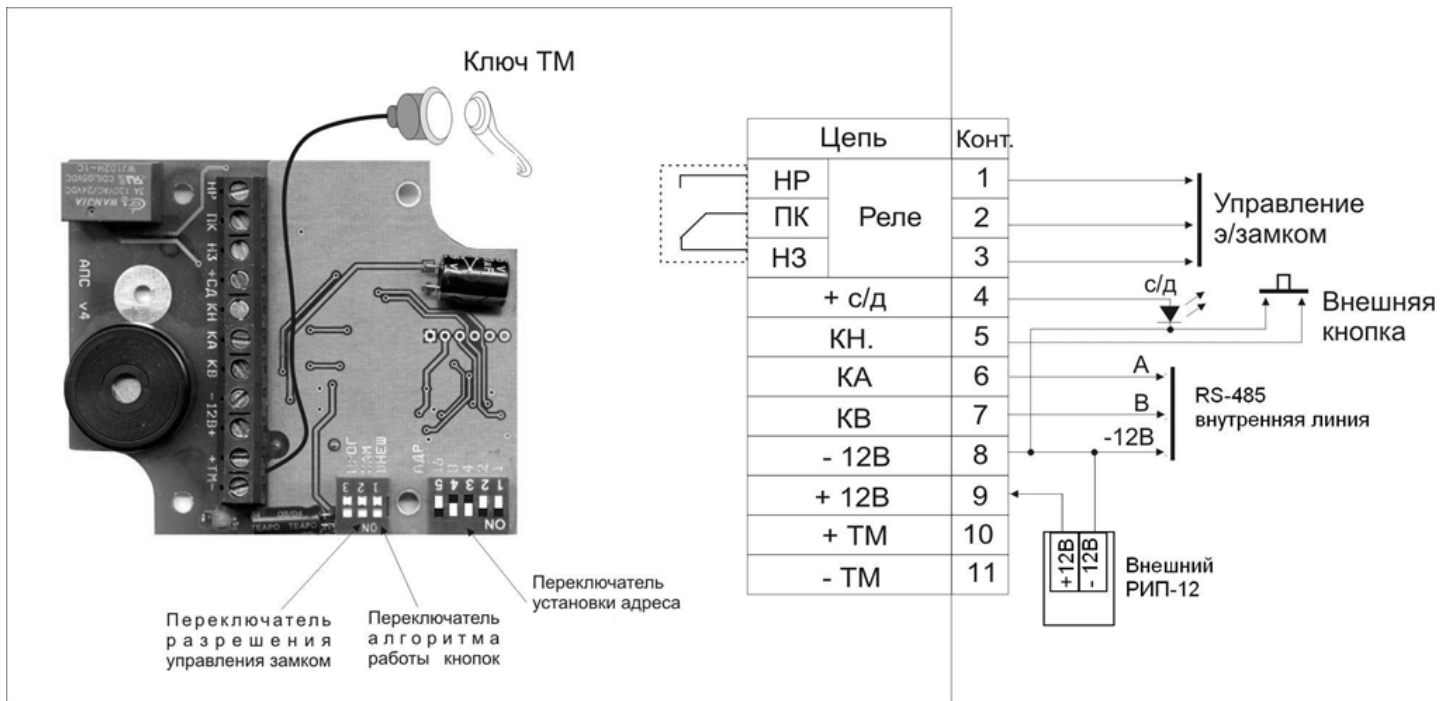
Ключ ТМ

НР ПК НЗ +СД КН КА КВ -12В+ +ТМ-

АПС v4

ON 1 2 3

ON 1 2 3 4 5

Переключатель разрешения управления замком

Переключатель алгоритма работы кнопок

Переключатель установки адреса

| Цепь | | Конт. |
|---|---|---|
| НР | Реле | 1 |
| ПК | | 2 |
| НЗ | | 3 |
| + с/д | | 4 |
| КН. | | 5 |
| КА | | 6 |
| КВ | | 7 |
| - 12В | | 8 |
| + 12В | | 9 |
| + ТМ | | 10 |
| - ТМ | | 11 |

Управление э/замком

с/д

Внешняя кнопка

A

B

-12В

RS-485 внутренняя линия

+12В

- 12В

Внешний РИП-12